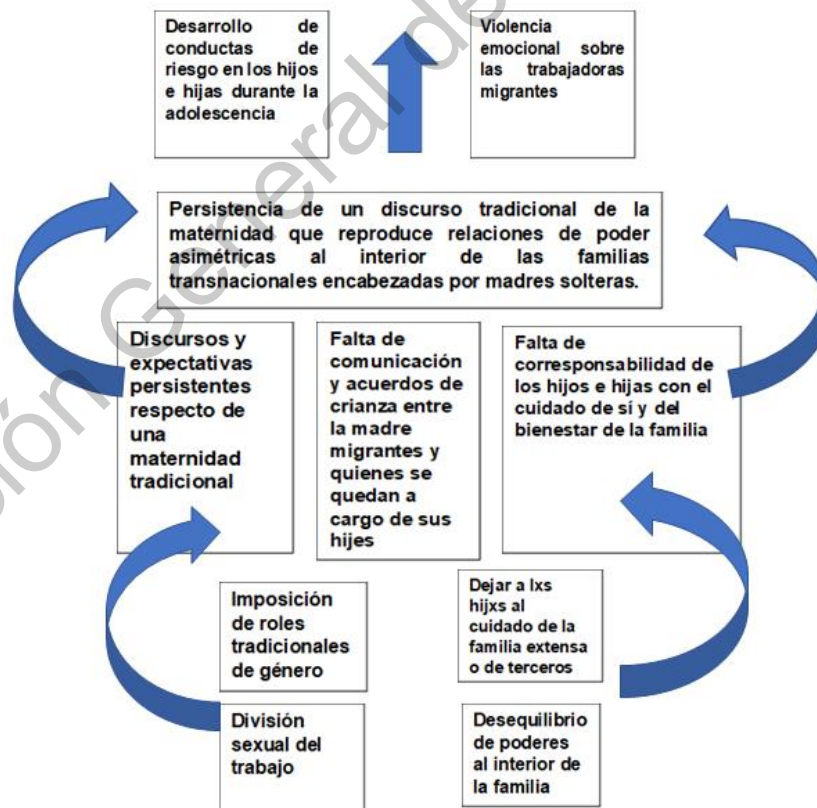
Desarrollo de conductas de riesgo en los hijos e hijas durante la adolescencia

Violencia emocional sobre las trabajadoras migrantes

Persistencia de un discurso tradicional de la maternidad que reproduce relaciones de poder asimétricas al interior de las familias transnacionales encabezadas por madres solteras.

Discursos y expectativas persistentes respecto de una maternidad tradicional

Falta de comunicación y acuerdos de crianza entre la madre migrantes y quienes se quedan a cargo de sus hijes

Falta de corresponsabilidad de los hijos e hijas con el cuidado de sí y del bienestar de la familia

Imposición de roles tradicionales de género

Dejar a lxs hijxs al cuidado de la familia extensa o de terceros

División sexual del trabajo

Desequilibrio de poderes al interior de la familia